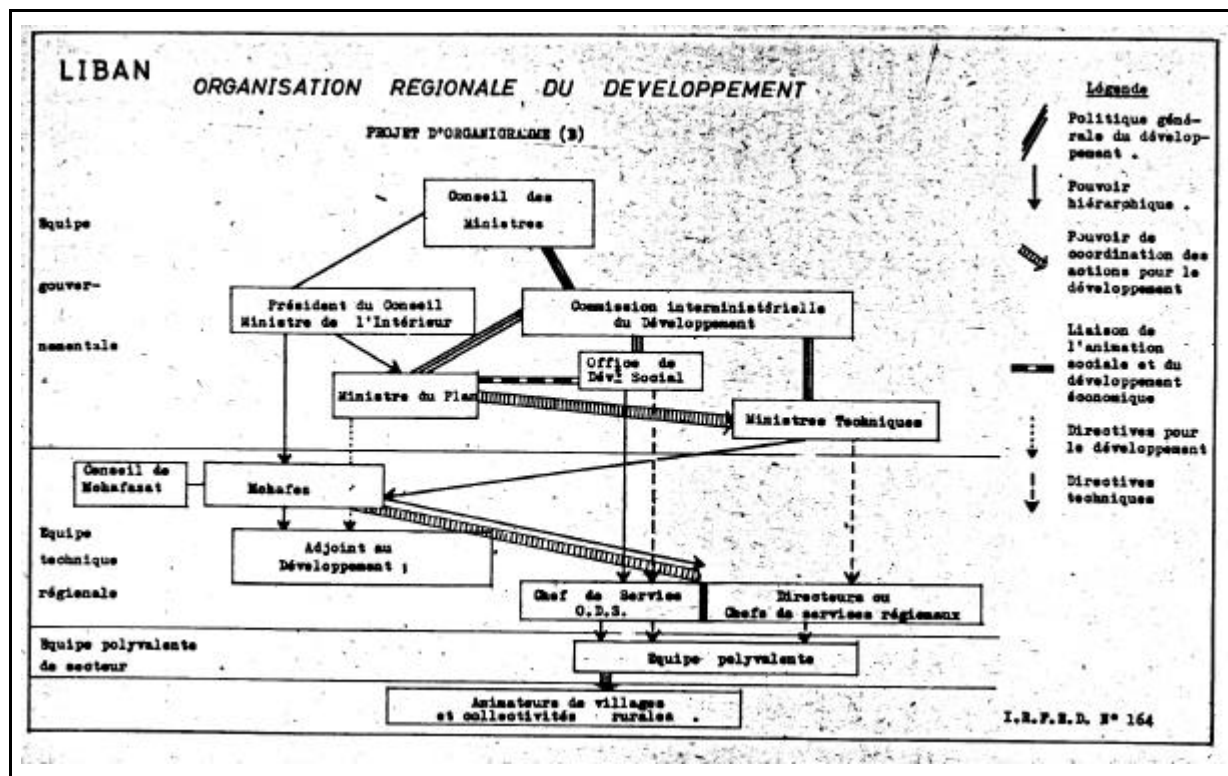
LIBAN ORGANISATION REGIONALE DU DEVELOPPEMENT

PROJET D'ORGANIGRAMME (B)

Légende

Politique générale du développement .

Pouvoir hiérarchique .

Pouvoir de coordination des actions pour le développement

Liaison de l'animation sociale et du développement économique

Directives pour le développement

Directives techniques

Equipe gouvernementale

Conseil des Ministres

Président du Conseil Ministre de l'Intérieur

Commission interministérielle du Développement

Office de Dévt Social

Ministre du Plan

Ministres Techniques

Conseil de Mohafazat

Mohafez

Equipe technique régionale

Adjoint au Développement ;

Chef de Service O.D.S.

Directeurs ou Chefs de services régionaux

Equipe polyvalente de secteur

Equipe polyvalente

Animateurs de villages et collectivités rurales .

I.R.F.E.D. N° 164